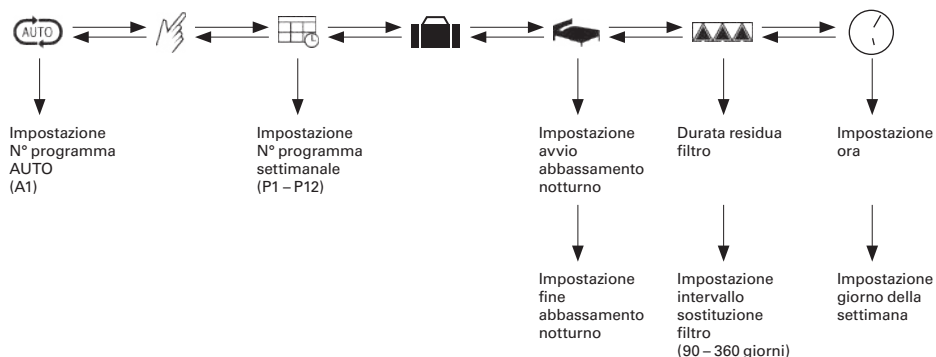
AUTO

Impostazione N° programma AUTO (A1)

Impostazione N° programma settimanale (P1 – P12)

Impostazione avvio abbassamento notturno

Impostazione fine abbassamento notturno

Durata residua filtro

Impostazione intervallo sostituzione filtro (90 – 360 giorni)

Impostazione ora

Impostazione giorno della settimana